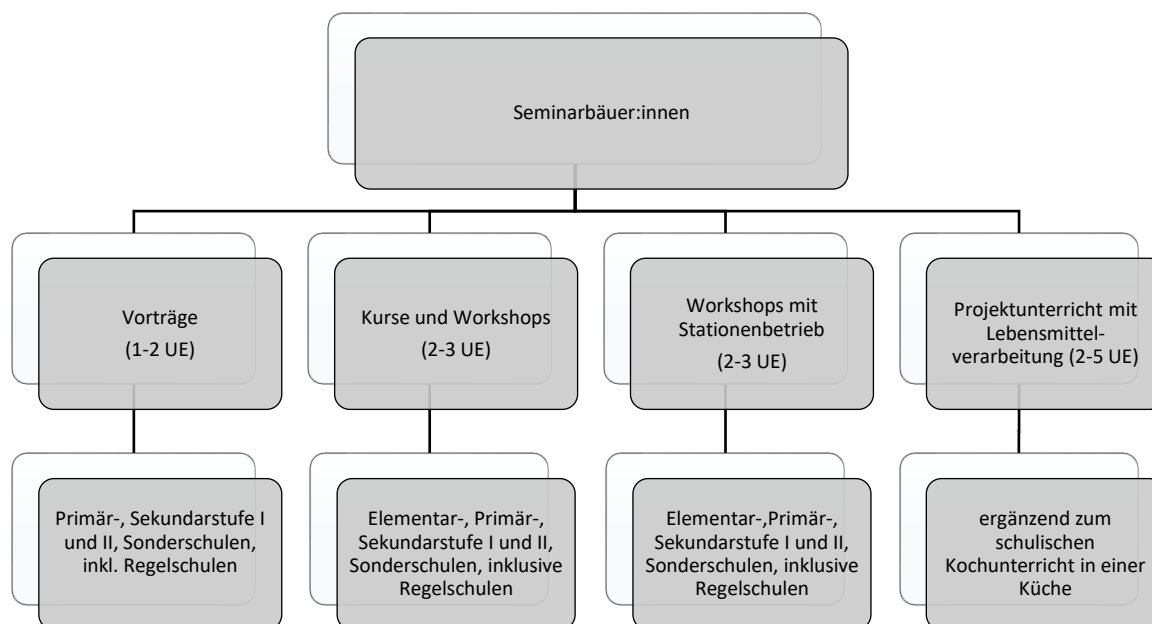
Seminarbäuer:innen

Vorträge
(1-2 UE)

Kurse und Workshops
(2-3 UE)

Workshops mit Stationenbetrieb
(2-3 UE)

Projektunterricht mit Lebensmittelverarbeitung (2-5 UE)

Primär-, Sekundarstufe I und II, Sonderschulen, inkl. Regelschulen

Elementar-, Primär-, Sekundarstufe I und II, Sonderschulen, inklusive Regelschulen

Elementar-,Primär-, Sekundarstufe I und II, Sonderschulen, inklusive Regelschulen

ergänzend zum schulischen Kochunterricht in einer Küche